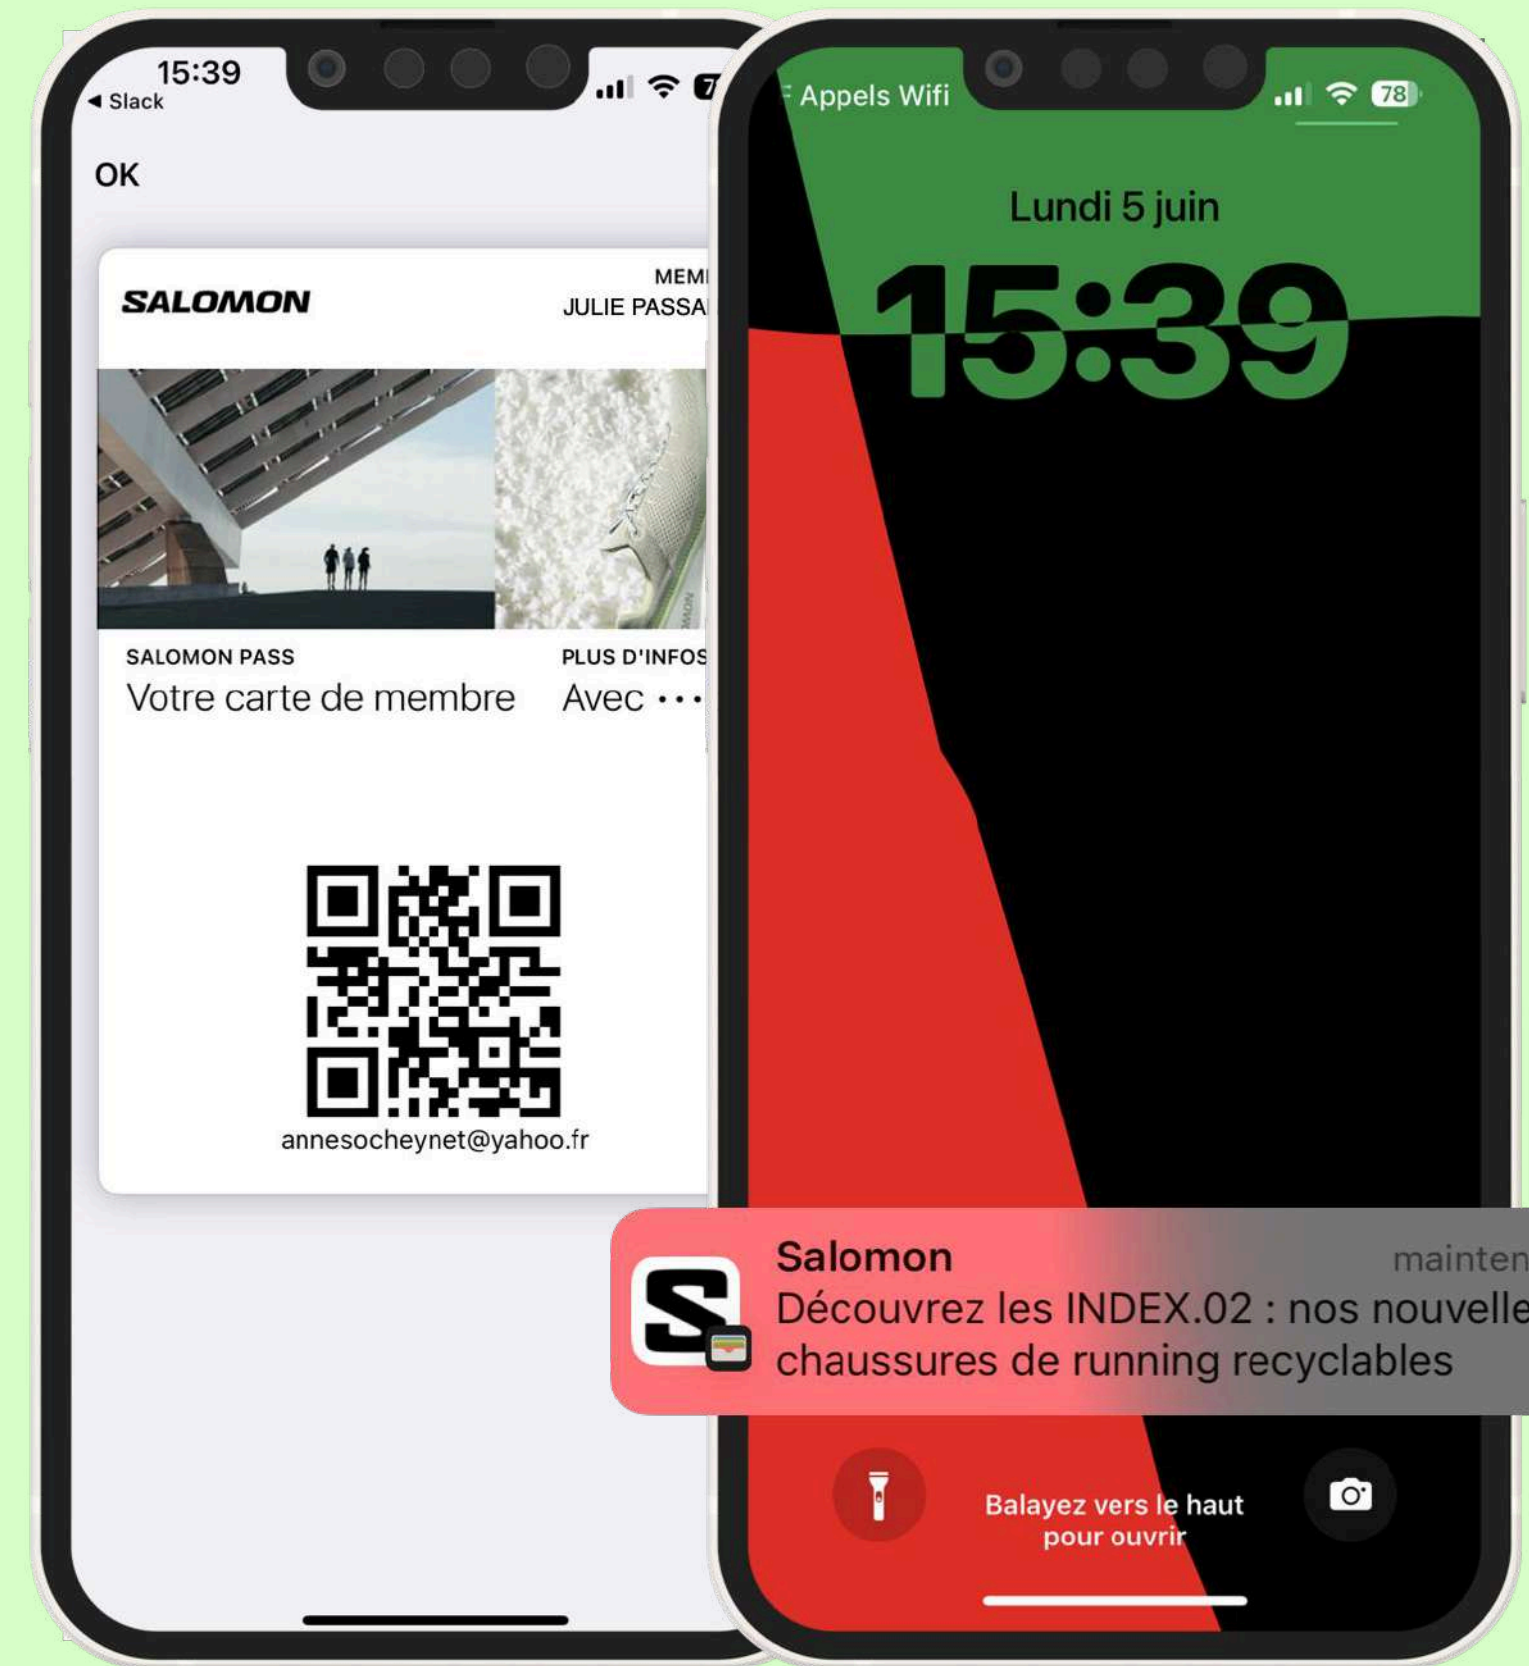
15:39
◀ Slack

OK

SALOMON

MEM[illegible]
JULIE PASSA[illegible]

SALOMON PASS
Votre carte de membre

PLUS D'INFOS
Avec ···

annesocheynet@yahoo.fr

Appels Wifi

78

Lundi 5 juin

15:39

Salomon
mainten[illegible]
Découvrez les INDEX.02 : nos nouvelle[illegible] chaussures de running recyclables

Balayez vers le haut pour ouvrir